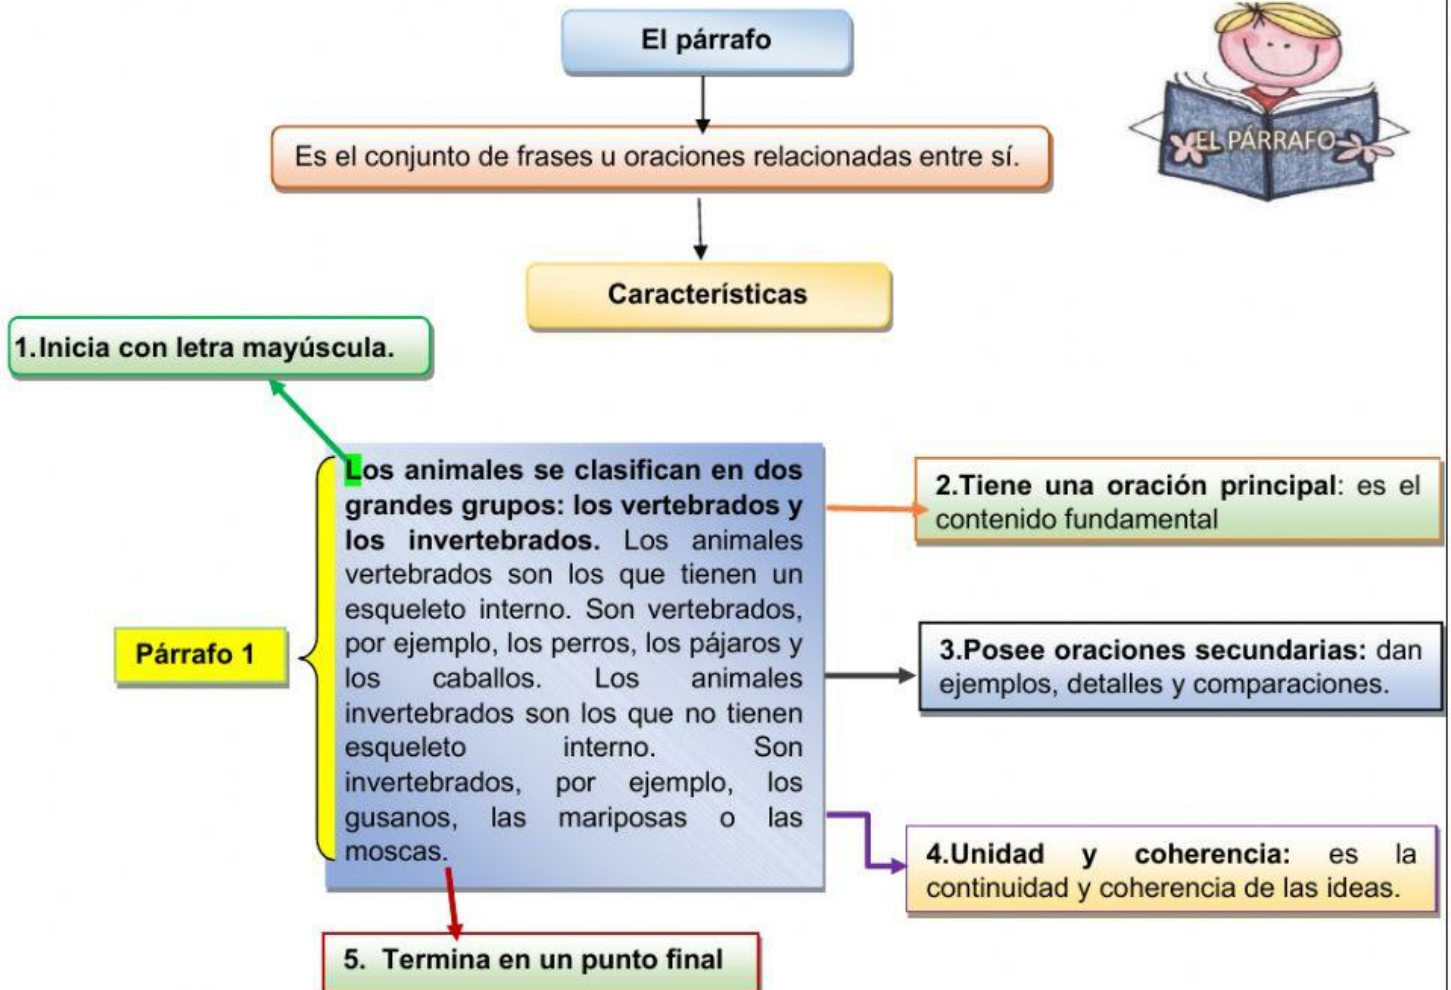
El párrafo

EL PÁRRAFO

Es el conjunto de frases u oraciones relacionadas entre sí.

Características

1.Inicia con letra mayúscula.

Párrafo 1

Los animales se clasifican en dos grandes grupos: los vertebrados y los invertebrados. Los animales vertebrados son los que tienen un esqueleto interno. Son vertebrados, por ejemplo, los perros, los pájaros y los caballos. Los animales invertebrados son los que no tienen esqueleto interno. Son invertebrados, por ejemplo, los gusanos, las mariposas o las moscas.

2.Tiene una oración principal: es el contenido fundamental

3.Posee oraciones secundarias: dan ejemplos, detalles y comparaciones.

4.Unidad y coherencia: es la continuidad y coherencia de las ideas.

5. Termina en un punto final